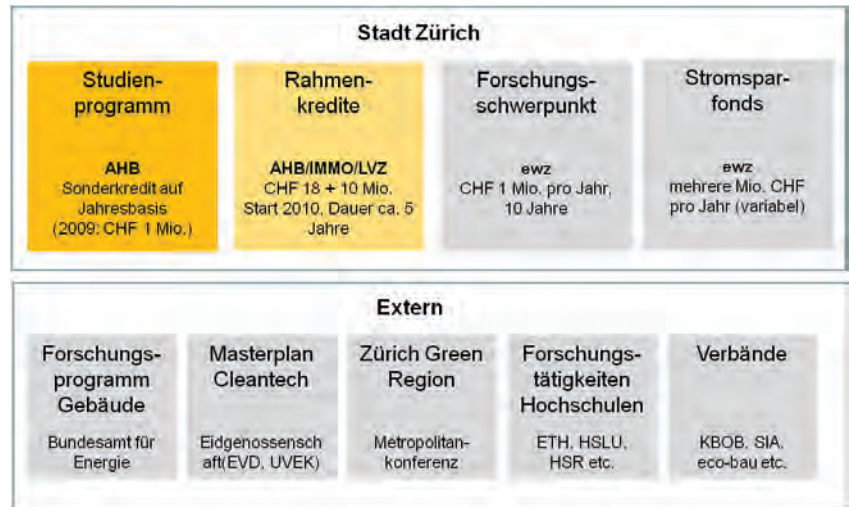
Stadt Zürich

Studienprogramm

AHB
Sonderkredit auf Jahresbasis (2009: CHF 1 Mio.)

Rahmenkredite

AHB/IMMO/LVZ
CHF 18 + 10 Mio. Start 2010, Dauer ca. 5 Jahre

Forschungsschwerpunkt

ewz
CHF 1 Mio. pro Jahr, 10 Jahre

Stromsparfonds

ewz
mehrere Mio. CHF pro Jahr (variabel)

Extern

Forschungsprogramm Gebäude

Bundesamt für Energie

Masterplan Cleantech

Eidgenossenschaft(EVD, UVEK)

Zürich Green Region

Metropolitankonferenz

Forschungstätigkeiten Hochschulen

ETH, HSLU, HSR etc.

Verbände

KBOB, SIA, eco-bau etc.